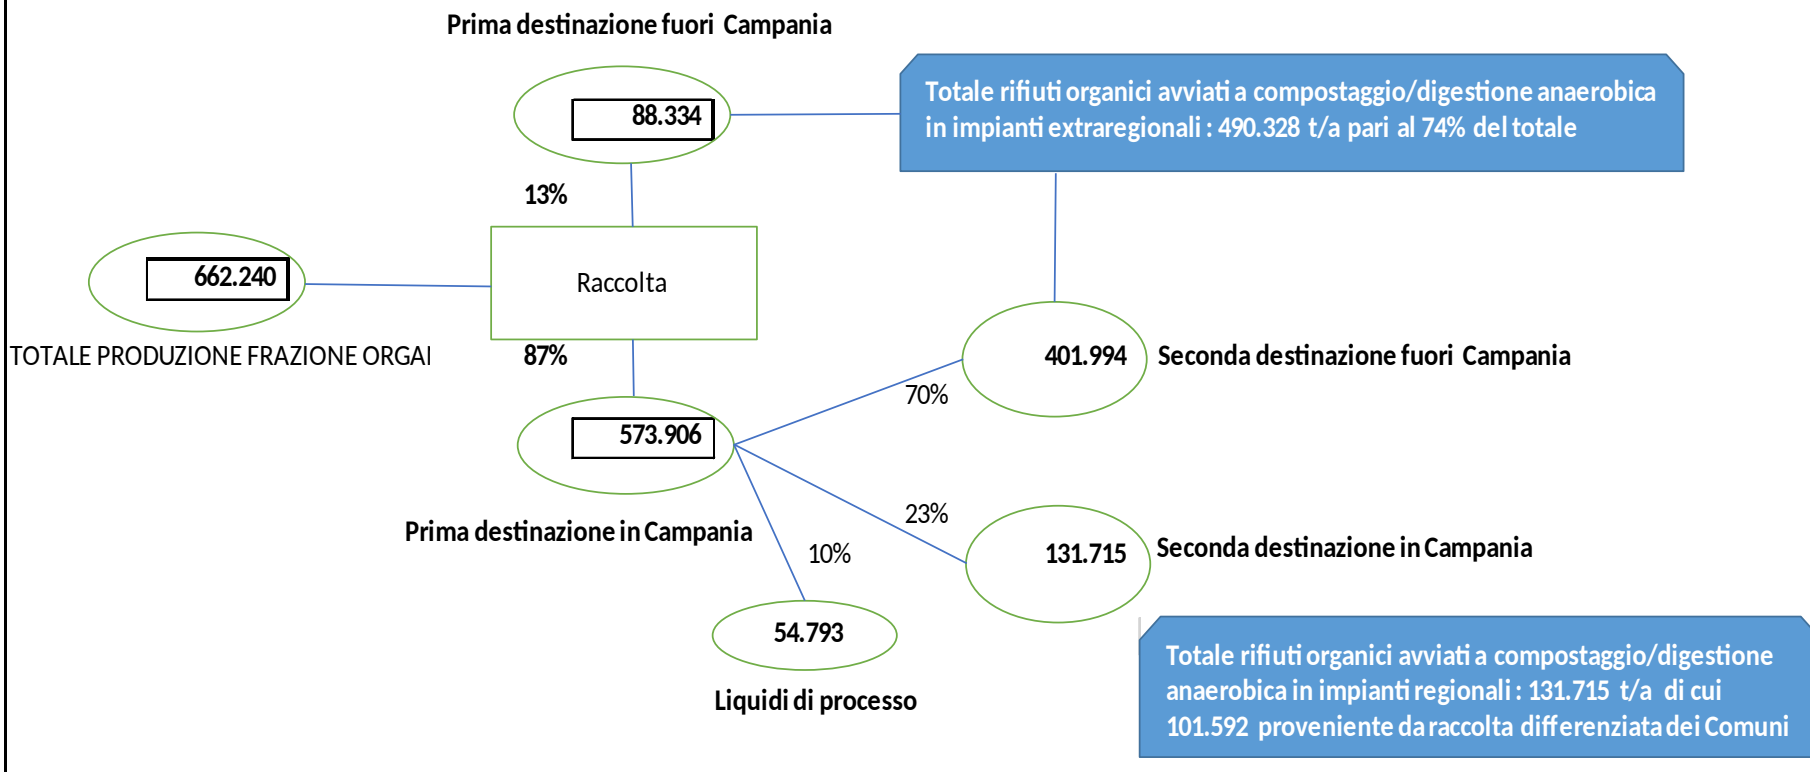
Prima destinazione fuori Campania

88.334

Totale rifiuti organici avviati a compostaggio/digestione anaerobica in impianti extraregionali : 490.328 t/a pari al 74% del totale

13%

662.240

Raccolta

TOTALE PRODUZIONE FRAZIONE ORGAI

87%

401.994

Seconda destinazione fuori Campania

70%

573.906

Prima destinazione in Campania

23%

10%

131.715

Seconda destinazione in Campania

54.793

Liquidi di processo

Totale rifiuti organici avviati a compostaggio/digestione anaerobica in impianti regionali : 131.715 t/a di cui 101.592 proveniente da raccolta differenziata dei Comuni